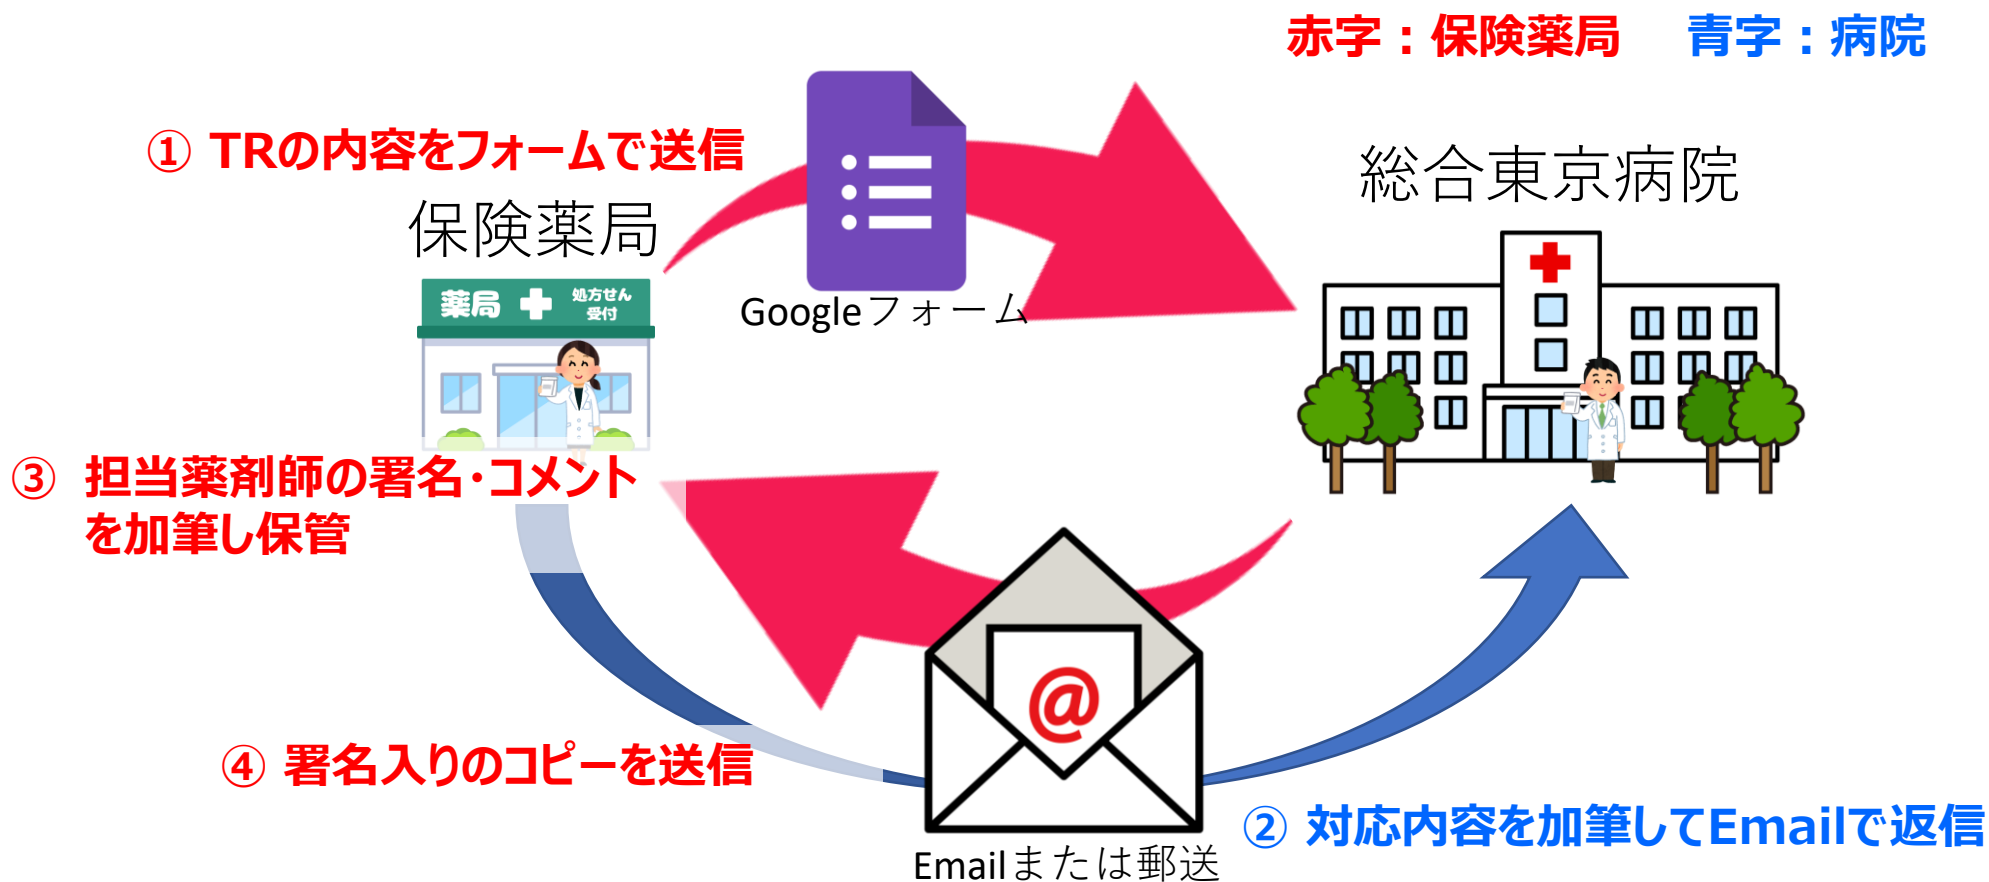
赤字：保険薬局　青字：病院

① TRの内容をフォームで送信

保険薬局

Googleフォーム

総合東京病院

薬局 処方せん受付

③ 担当薬剤師の署名・コメントを加筆し保管

④ 署名入りのコピーを送信

② 対応内容を加筆してEmailで返信

Emailまたは郵送